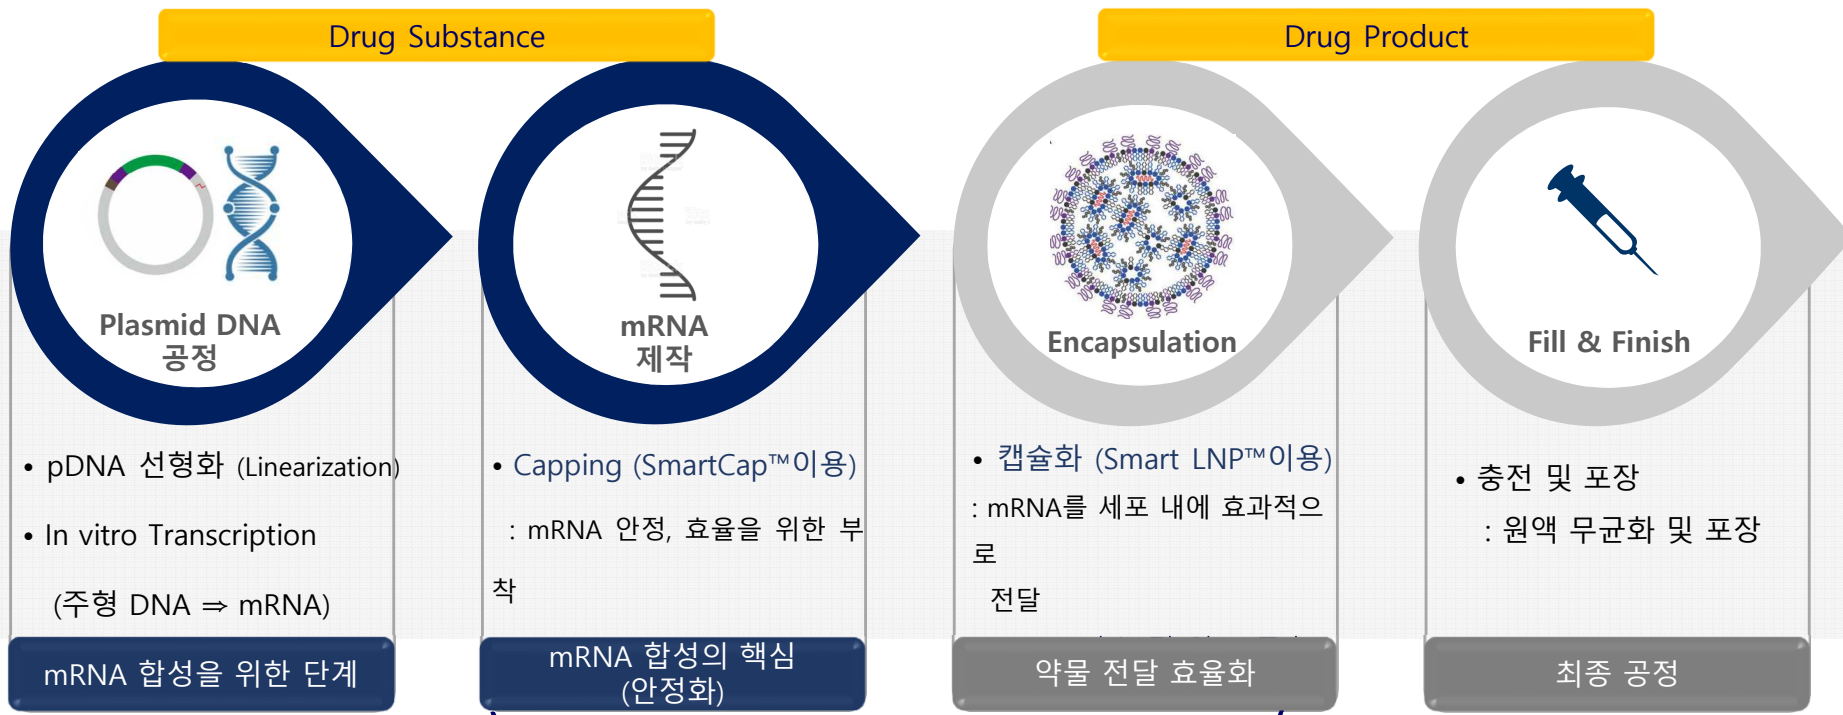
Drug Substance

Drug Product

Plasmid DNA
공정

• pDNA 선형화 (Linearization)

• In vitro Transcription

(주형 DNA ⇒ mRNA)

mRNA 합성을 위한 단계

mRNA
제작

• Capping (SmartCap™이용)

: mRNA 안정, 효율을 위한 부착

mRNA 합성의 핵심
(안정화)

Encapsulation

• 캡슐화 (Smart LNP™이용)

: mRNA를 세포 내에 효과적으로 전달

약물 전달 효율화

Fill & Finish

• 충전 및 포장

: 원액 무균화 및 포장

최종 공정